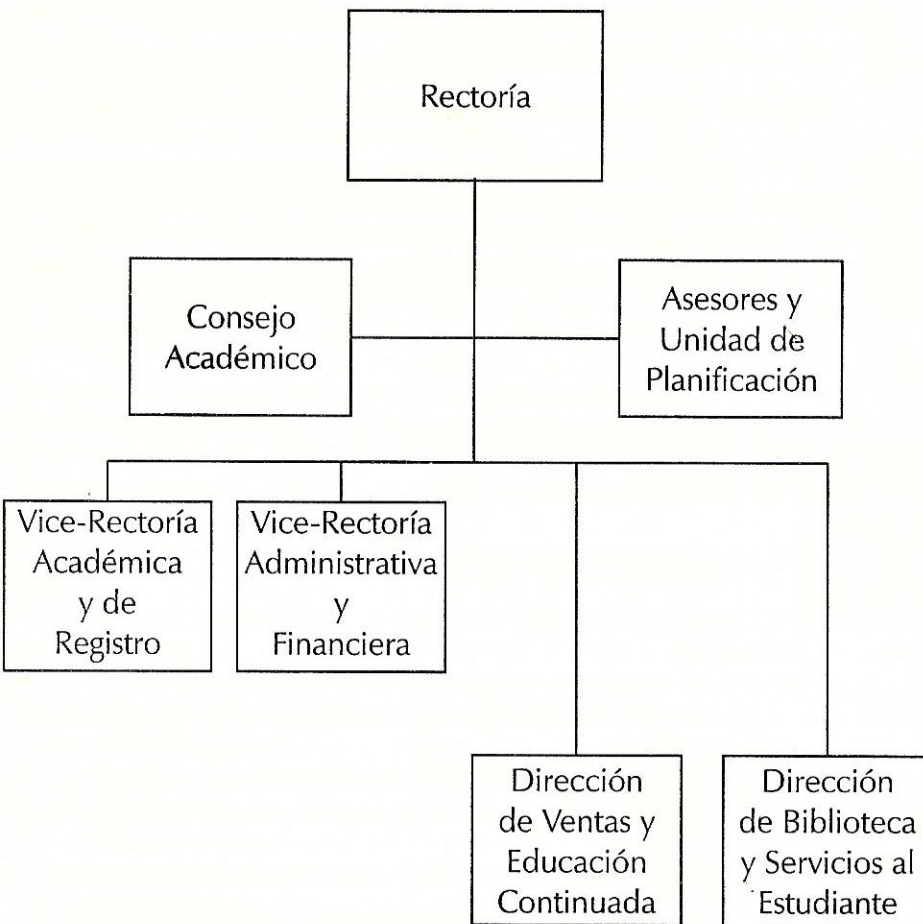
Rectoría

Consejo Académico

Asesores y Unidad de Planificación

Vice-Rectoría Académica y de Registro

Vice-Rectoría Administrativa y Financiera

Dirección de Ventas y Educación Continuada

Dirección de Biblioteca y Servicios al Estudiante